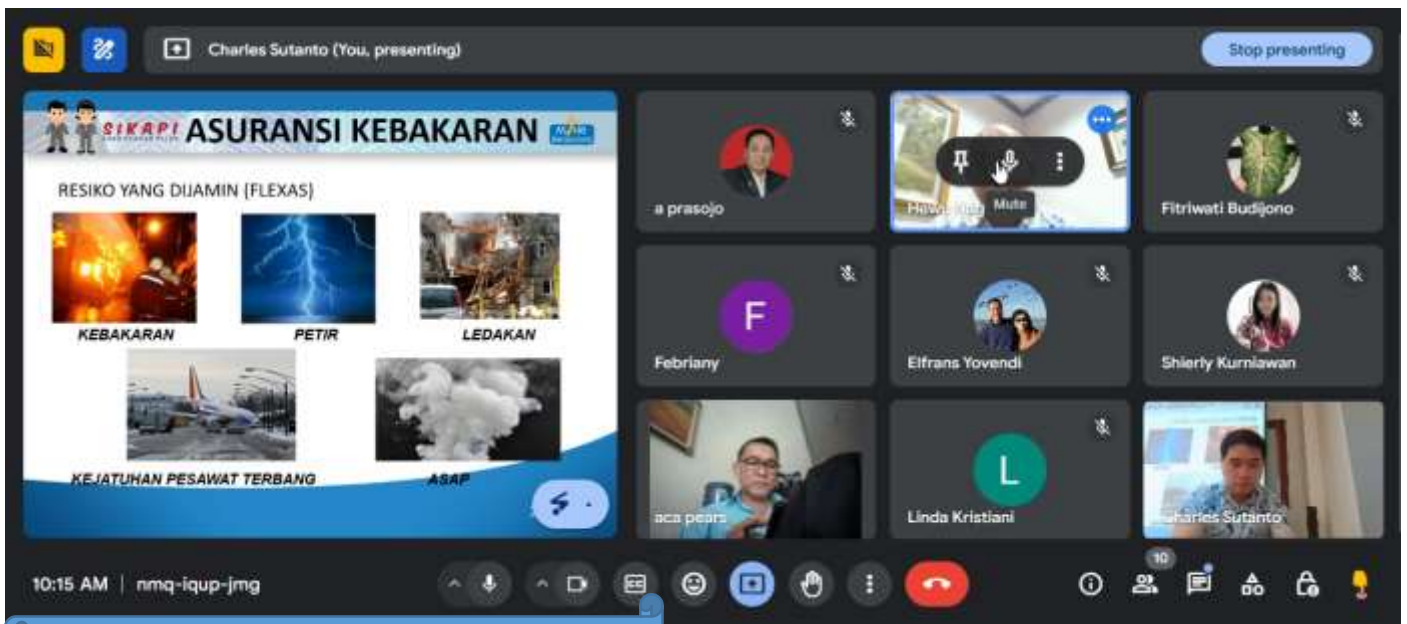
Charles Sutanto (You, presenting)

Stop presenting

SIKAPI ASURANSI KEBAKARAN

RESIKO YANG DIJAMIN (FLEXAS)

KEBAKARAN

PETIR

LEDAKAN

KEJATUHAN PESAWAT TERBANG

ASAP

a prasojo

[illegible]

Mute

Fitriwati Budijono

F

Febriany

Elfrans Yovendi

Shierly Kurniawan

aca pears

L

Linda Kristiani

Charles Sutanto

10:15 AM | nmq-iqup-jmg

10